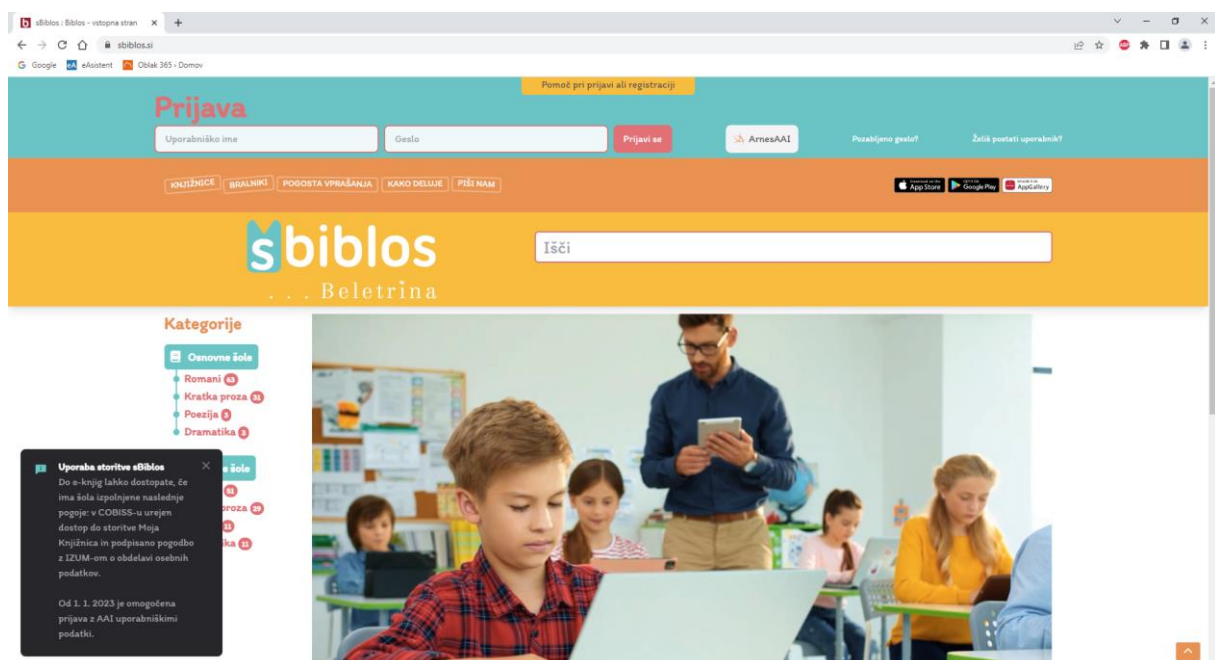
sBiblos : Biblos - vstopna stran × +

sbiblos.si

Google eAsistent Oblak 365 - Domov

Pomoč pri prijavi ali registraciji

Prijava

Uporabniško ime

Geslo

Prijavi se

ArnesAAI

Pozabljeno geslo?

Želiš postati uporabnik?

KNJIŽNICE BRALNIKI POGOSTA VPRAŠANJA KAKO DELUJE PIŠI NAM

App Store Google Play AppGallery

sbiblos

. . . Beletrina

Išči

Kategorije

Osnovne šole

Romani 63

Kratka proza 31

Poezija 5

Dramatika 3

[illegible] šole

51

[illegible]proza 29

11

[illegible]ka 11

Uporaba storitve sBiblos

Do e-knjig lahko dostopate, če ima šola izpolnjene naslednje pogoje: v COBISS-u urejen dostop do storitve Moja Knjižnica in podpisano pogodbo z IZUM-om o obdelavi osebnih podatkov.

Od 1. 1. 2023 je omogočena prijava z AAI uporabniškimi podatki.